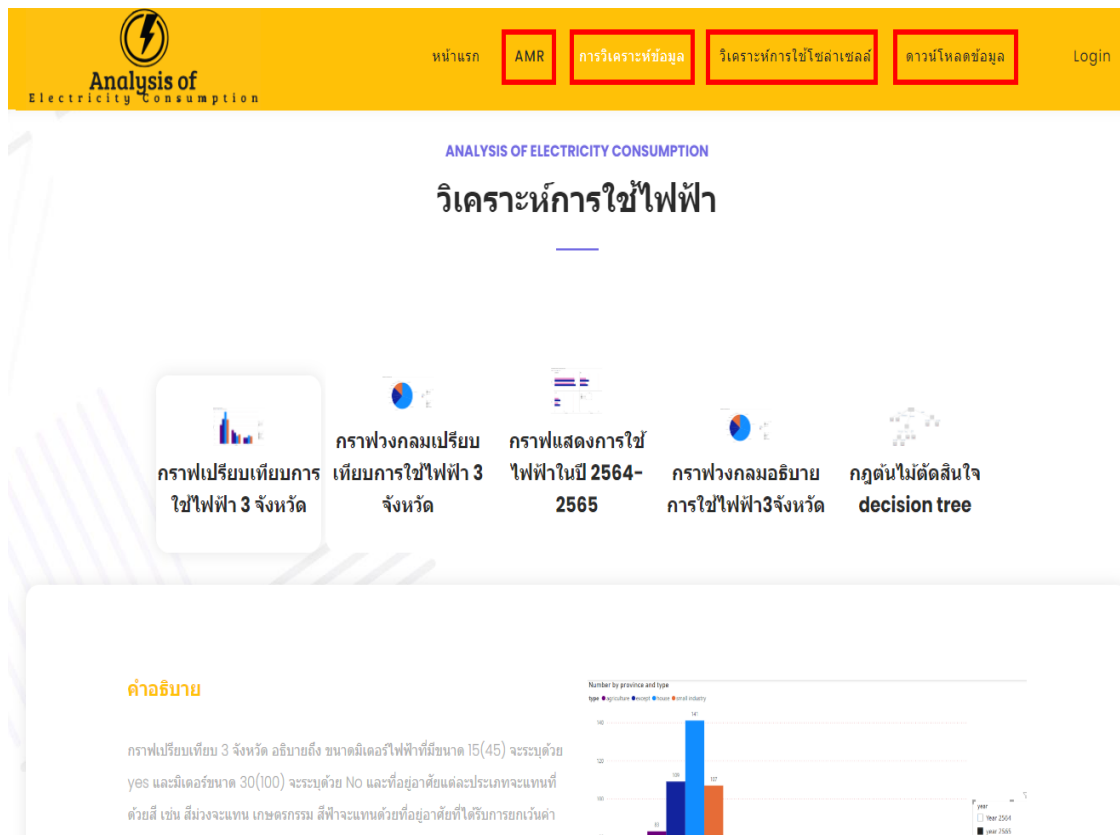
Analysis of
Electricity Consumption

หน้าแรก AMR การวิเคราะห์ข้อมูล วิเคราะห์การใช้โซล่าเซลล์ ดาวน์โหลดข้อมูล Login

ANALYSIS OF ELECTRICITY CONSUMPTION

วิเคราะห์การใช้ไฟฟ้า

กราฟเปรียบเทียบการใช้ไฟฟ้า 3 จังหวัด

กราฟวงกลมเปรียบเทียบการใช้ไฟฟ้า 3 จังหวัด

กราฟแสดงการใช้ไฟฟ้าในปี 2564-2565

กราฟวงกลมอธิบายการใช้ไฟฟ้า3จังหวัด

กฎต้นไม้ตัดสินใจ decision tree

คำอธิบาย

กราฟเปรียบเทียบ 3 จังหวัด อธิบายถึง ขนาดมิเตอร์ไฟฟ้าที่มีขนาด 15(45) จะระบุด้วย yes และมิเตอร์ขนาด 30(100) จะระบุด้วย No และที่อยู่อาศัยแต่ละประเภทจะแทนที่ด้วยสี เช่น สีม่วงจะแทน เกษตรกรรม สีฟ้าจะแทนด้วยที่อยู่อาศัยที่ได้รับการยกเว้นค่า

Number by province and type
type ● agriculture ● except ● house ● small industry
140
120
100
141
109
107
61
year
Year 2564
year 2565